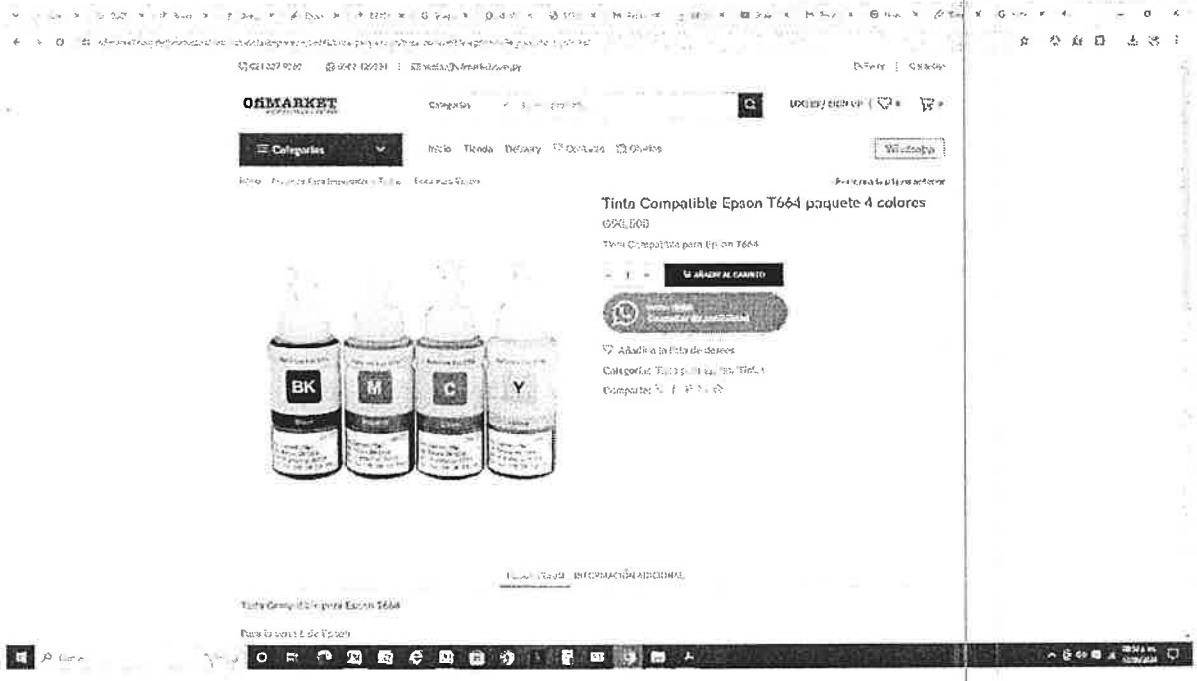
OfiMARKET

Categorías

Inicio Tienda Delivery Contacto Ofertas

Whatsapp

Tinta Compatible Epson T664 paquete 4 colores

G90.000

Tinta Compatible para Epson T664

- 1 +

AÑADIR AL CARRITO

Añadir a la lista de deseos

Categorías: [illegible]

Compartir: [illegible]

BK

M

C

Y

DESCRIPCIÓN INFORMACIÓN ADICIONAL

Tinta Compatible para Epson T664

Para la serie L de Epson